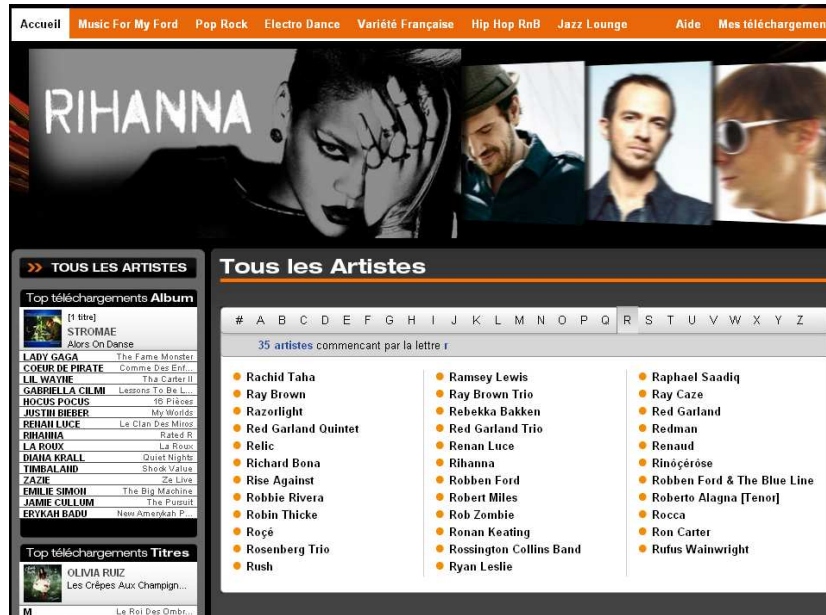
Accueil Music For My Ford Pop Rock Electro Dance Variété Française Hip Hop RnB Jazz Lounge Aide Mes téléchargemen

RIHANNA

» TOUS LES ARTISTES

Top téléchargements Album

[1 titre]
STROMAE
Alors On Danse

| | |
|---|---|
| LADY GAGA | The Fame Monster |
| COEUR DE PIRATE | Comme Des Enf... |
| LIL WAYNE | Tha Carter II |
| GABRIELLA CILMI | Lessons To Be L... |
| HOCUS POCUS | 16 Pièces |
| JUSTIN BIEBER | My Worlds |
| RENAN LUCE | Le Clan Des Miros |
| RIHANNA | Rated R |
| LA ROUX | La Roux |
| DIANA KRALL | Quiet Nights |
| TIMBALAND | Shock Value |
| ZAZIE | Ze Live |
| EMILIE SIMON | The Big Machine |
| JAMIE CULLUM | The Pursuit |
| ERYKAH BADU | New Amerykah P... |

Top téléchargements Titres

OLIVIA RUIZ
Les Crêpes Aux Champign...

M Le Roi Des Ombr...

Tous les Artistes

# A B C D E F G H I J K L M N O P Q R S T U V W X Y Z

35 artistes commencant par la lettre r

Rachid Taha
Ray Brown
Razorlight
Red Garland Quintet
Relic
Richard Bona
Rise Against
Robbie Rivera
Robin Thicke
Roçé
Rosenberg Trio
Rush

Ramsey Lewis
Ray Brown Trio
Rebekka Bakken
Red Garland Trio
Renan Luce
Rihanna
Robben Ford
Robert Miles
Rob Zombie
Ronan Keating
Rossington Collins Band
Ryan Leslie

Raphael Saadiq
Ray Caze
Red Garland
Redman
Renaud
Rinôçérôse
Robben Ford & The Blue Line
Roberto Alagna [Tenor]
Rocca
Ron Carter
Rufus Wainwright